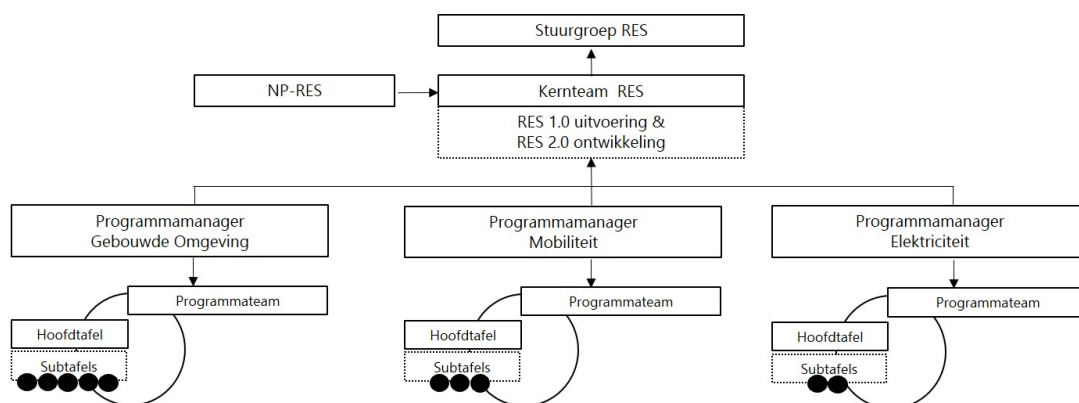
Stuurgroep RES

NP-RES

Kernteam RES

RES 1.0 uitvoering & RES 2.0 ontwikkeling

Programmamanager Gebouwde Omgeving

Programmamanager Mobiliteit

Programmamanager Elektriciteit

Programmateam

Hoofdtafel

Subtafels

Programmateam

Hoofdtafel

Subtafels

Programmateam

Hoofdtafel

Subtafels